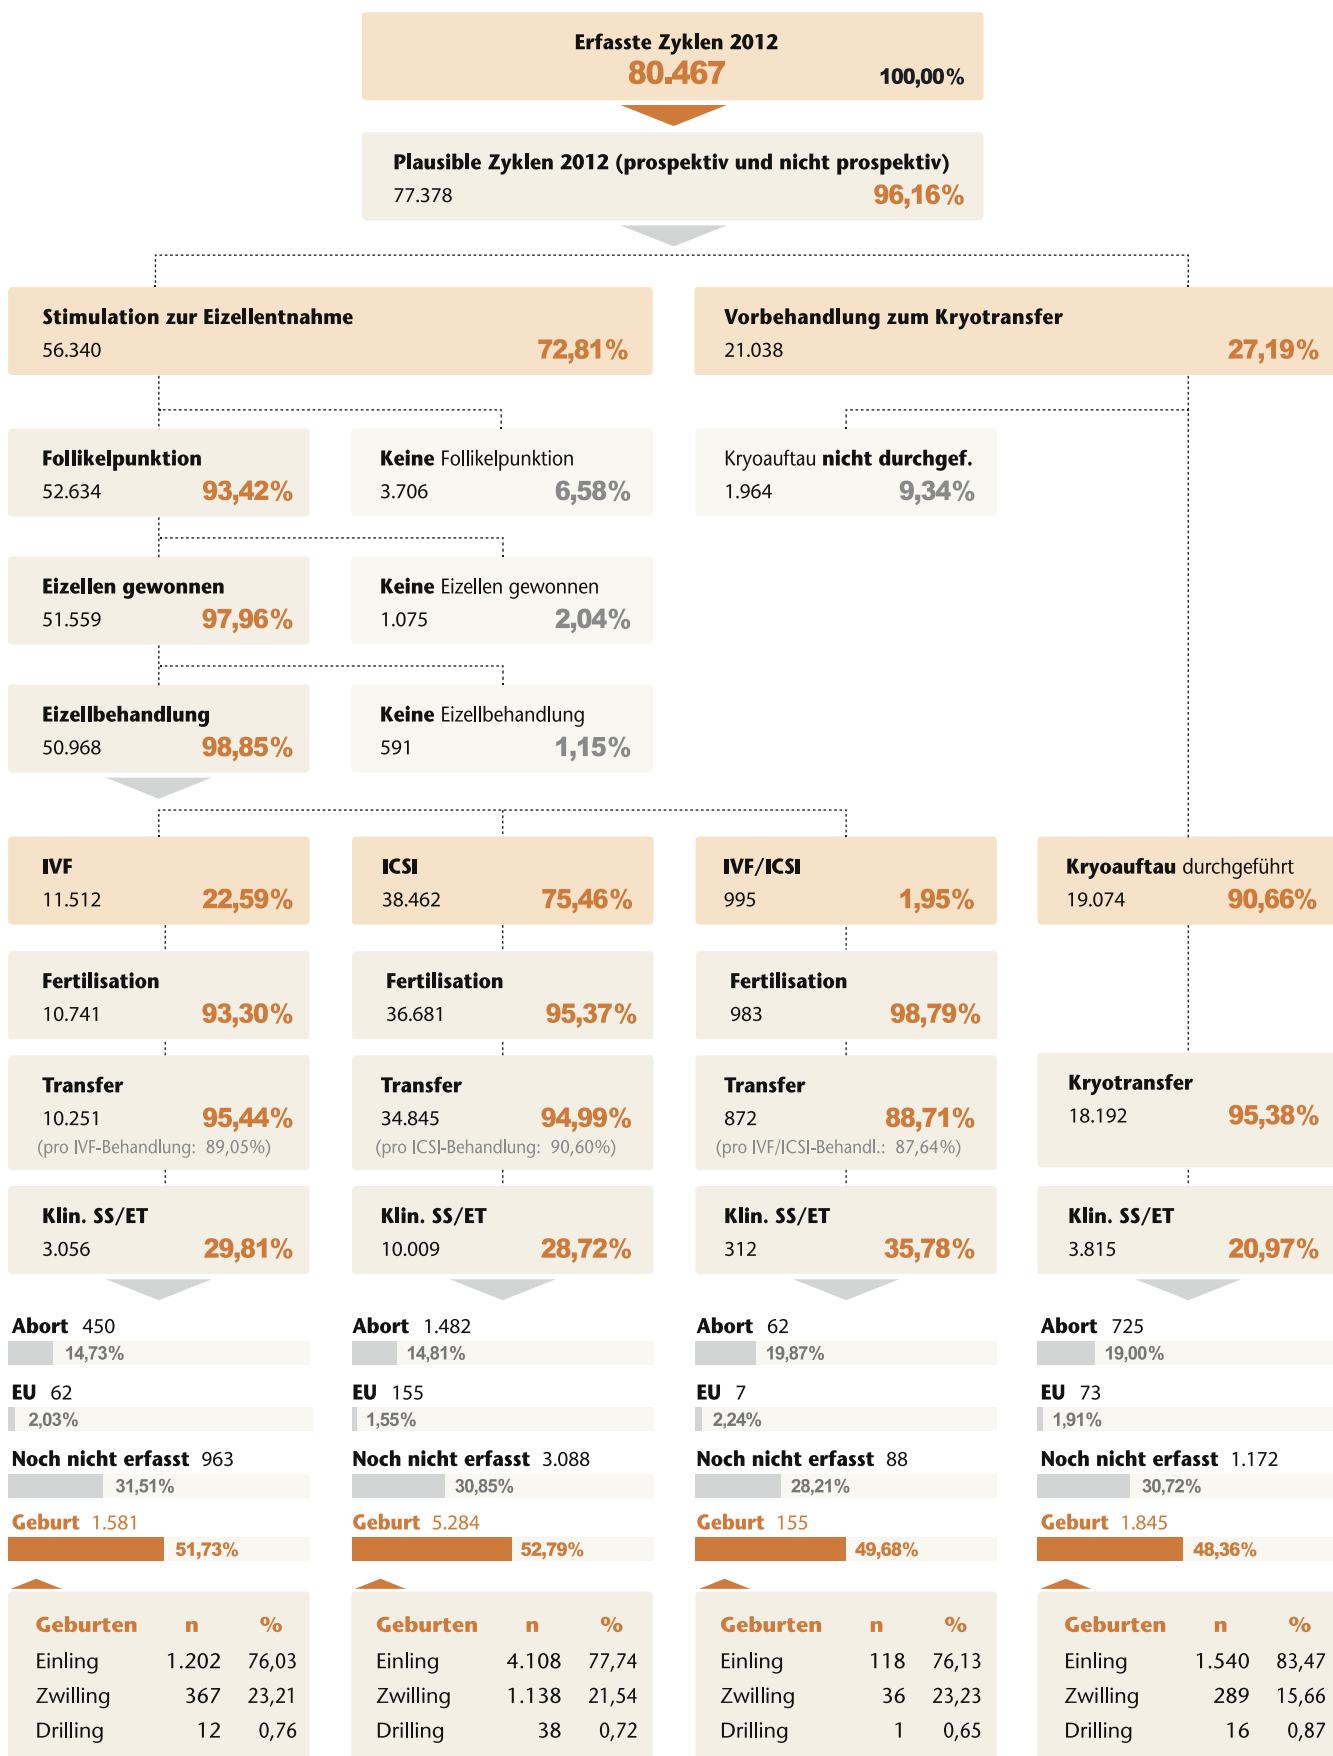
Erfasste Zyklen 2012
80.467
100,00%

Plausible Zyklen 2012 (prospektiv und nicht prospektiv)
77.378
96,16%

Stimulation zur Eizellentnahme
56.340
72,81%

Vorbehandlung zum Kryotransfer
21.038
27,19%

Follikelpunktion
52.634
93,42%

Keine Follikelpunktion
3.706
6,58%

Kryoauftau nicht durchgef.
1.964
9,34%

Eizellen gewonnen
51.559
97,96%

Keine Eizellen gewonnen
1.075
2,04%

Eizellbehandlung
50.968
98,85%

Keine Eizellbehandlung
591
1,15%

IVF
11.512
22,59%

ICSI
38.462
75,46%

IVF/ICSI
995
1,95%

Kryoauftau durchgeführt
19.074
90,66%

Fertilisation
10.741
93,30%

Fertilisation
36.681
95,37%

Fertilisation
983
98,79%

Transfer
10.251
95,44%
(pro IVF-Behandlung: 89,05%)

Transfer
34.845
94,99%
(pro ICSI-Behandlung: 90,60%)

Transfer
872
88,71%
(pro IVF/ICSI-Behandl.: 87,64%)

Kryotransfer
18.192
95,38%

Klin. SS/ET
3.056
29,81%

Klin. SS/ET
10.009
28,72%

Klin. SS/ET
312
35,78%

Klin. SS/ET
3.815
20,97%

Abort 450
14,73%
EU 62
2,03%
Noch nicht erfasst 963
31,51%
Geburt 1.581
51,73%

Abort 1.482
14,81%
EU 155
1,55%
Noch nicht erfasst 3.088
30,85%
Geburt 5.284
52,79%

Abort 62
19,87%
EU 7
2,24%
Noch nicht erfasst 88
28,21%
Geburt 155
49,68%

Abort 725
19,00%
EU 73
1,91%
Noch nicht erfasst 1.172
30,72%
Geburt 1.845
48,36%

| Geburten | n | % |
|---|---|---|
| Einling | 1.202 | 76,03 |
| Zwilling | 367 | 23,21 |
| Drilling | 12 | 0,76 |

| Geburten | n | % |
|---|---|---|
| Einling | 4.108 | 77,74 |
| Zwilling | 1.138 | 21,54 |
| Drilling | 38 | 0,72 |

| Geburten | n | % |
|---|---|---|
| Einling | 118 | 76,13 |
| Zwilling | 36 | 23,23 |
| Drilling | 1 | 0,65 |

| Geburten | n | % |
|---|---|---|
| Einling | 1.540 | 83,47 |
| Zwilling | 289 | 15,66 |
| Drilling | 16 | 0,87 |